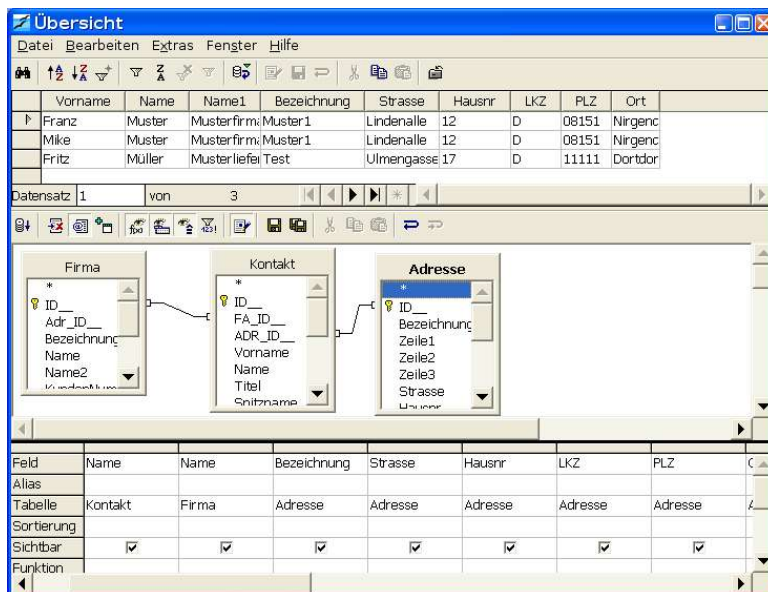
Übersicht

Datei Bearbeiten Extras Fenster Hilfe

| | Vorname | Name | Name1 | Bezeichnung | Strasse | Hausnr | LKZ | PLZ | Ort |
|---|---|---|---|---|---|---|---|---|---|
| ▶ | Franz | Muster | Musterfirma | Muster1 | Lindenalle | 12 | D | 08151 | Nirgenc |
| | Mike | Muster | Musterfirma | Muster1 | Lindenalle | 12 | D | 08151 | Nirgenc |
| | Fritz | Müller | Musterliefer | Test | Ulmengasse | 17 | D | 11111 | Dortdor |

Datensatz 1 von 3

Firma
*
ID__
Adr_ID__
Bezeichnung
Name
Name2
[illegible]

Kontakt
*
ID__
FA_ID__
ADR_ID__
Vorname
Name
Titel
Spitzname

Adresse
*
ID__
Bezeichnung
Zeile1
Zeile2
Zeile3
Strasse
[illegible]

| Feld | Name | Name | Bezeichnung | Strasse | Hausnr | LKZ | PLZ |
|---|---|---|---|---|---|---|---|
| Alias | | | | | | | |
| Tabelle | Kontakt | Firma | Adresse | Adresse | Adresse | Adresse | Adresse |
| Sortierung | | | | | | | |
| Sichtbar | ☑ | ☑ | ☑ | ☑ | ☑ | ☑ | ☑ |
| Funktion | | | | | | | |